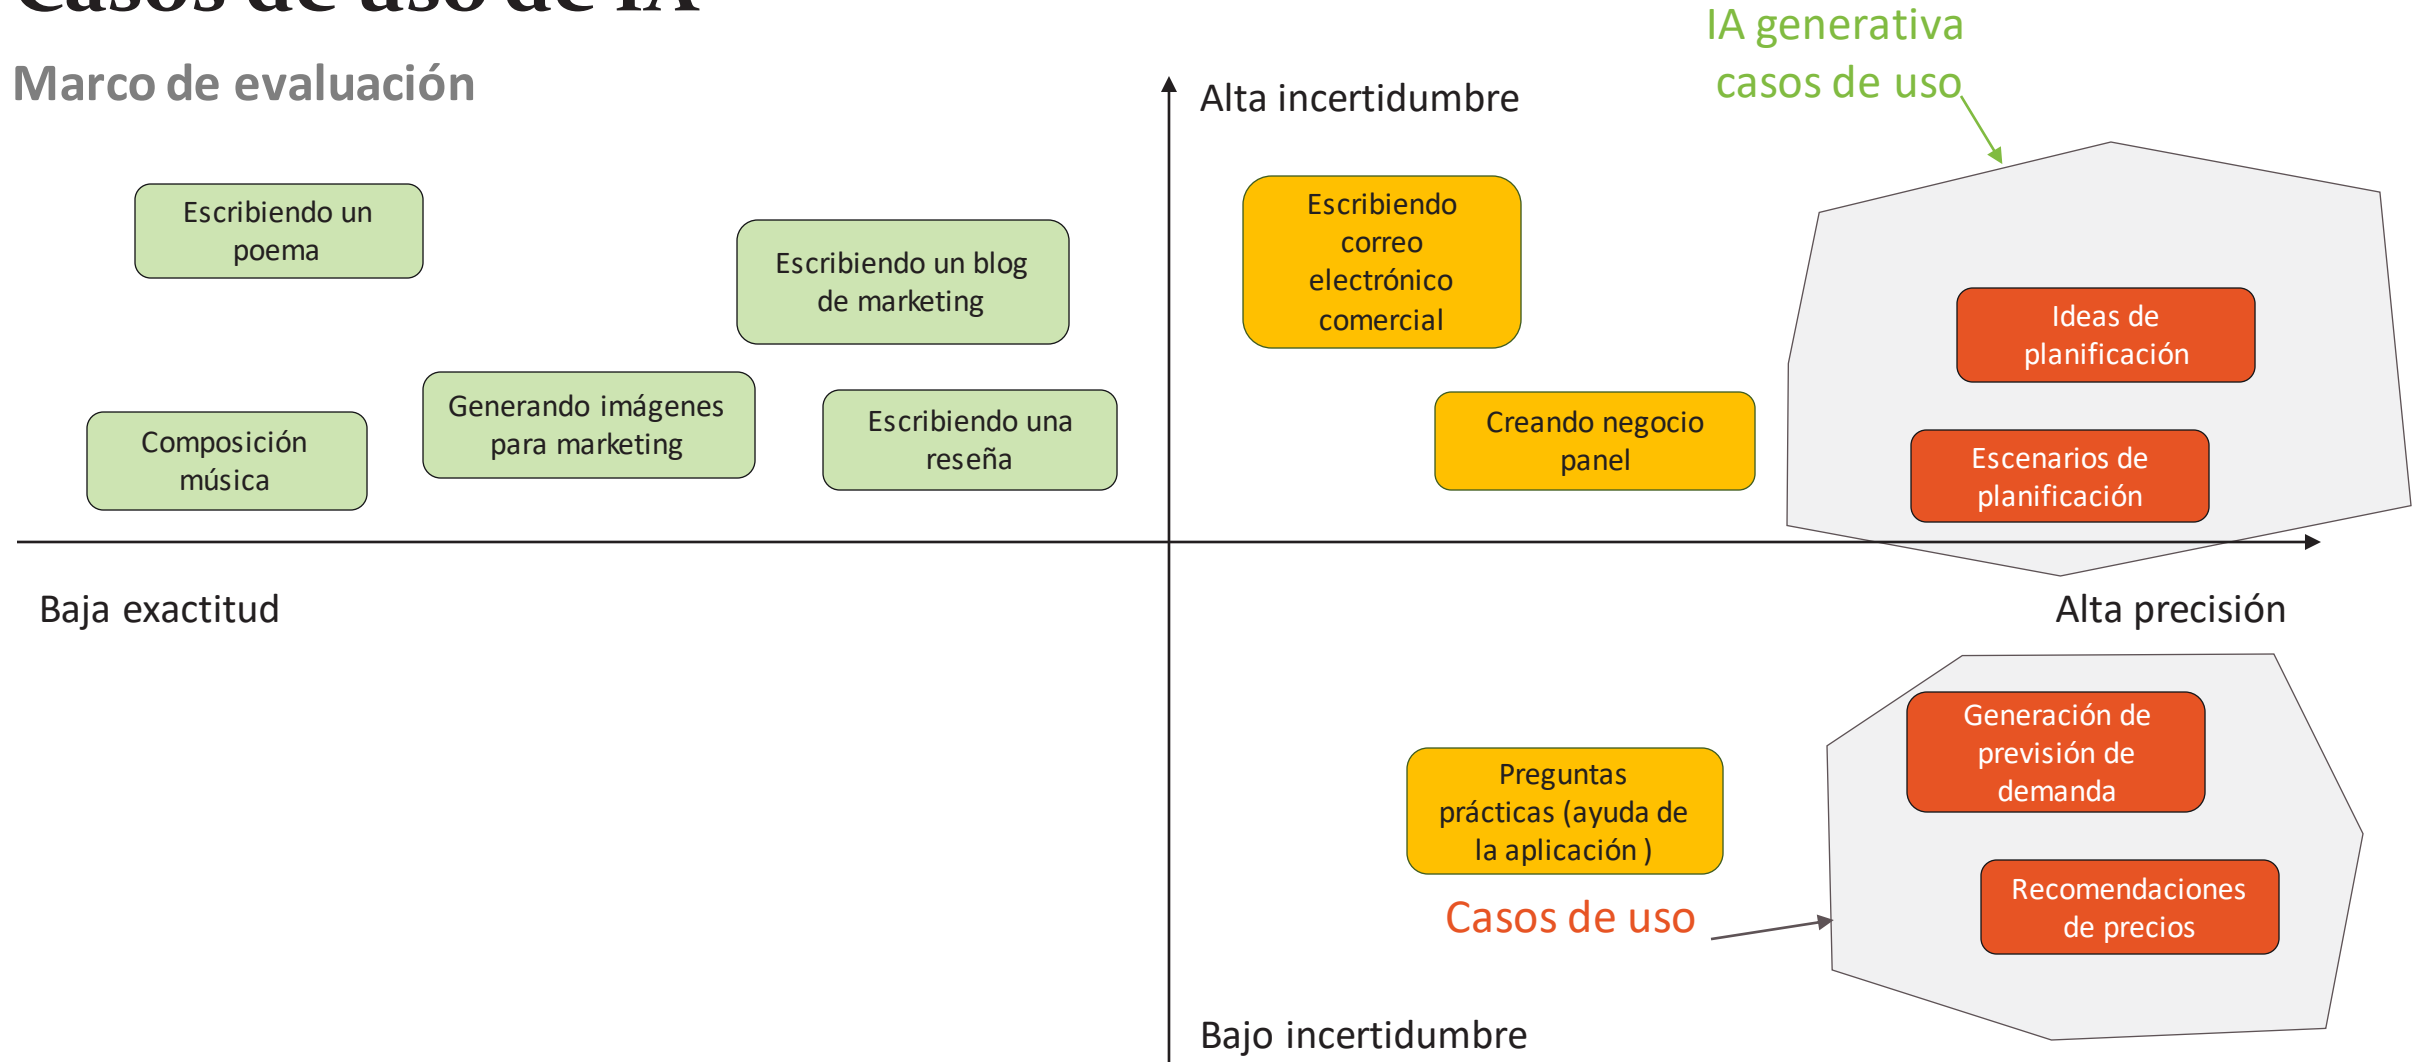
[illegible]

Marco de evaluación

IA generativa casos de uso

Alta incertidumbre

Escribiendo un poema

Escribiendo un blog de marketing

Escribiendo correo electrónico comercial

Ideas de planificación

Generando imágenes para marketing

Escribiendo una reseña

Composición música

Creando negocio panel

Escenarios de planificación

Baja exactitud

Alta precisión

Generación de previsión de demanda

Preguntas prácticas (ayuda de la aplicación )

Recomendaciones de precios

Casos de uso

Bajo incertidumbre